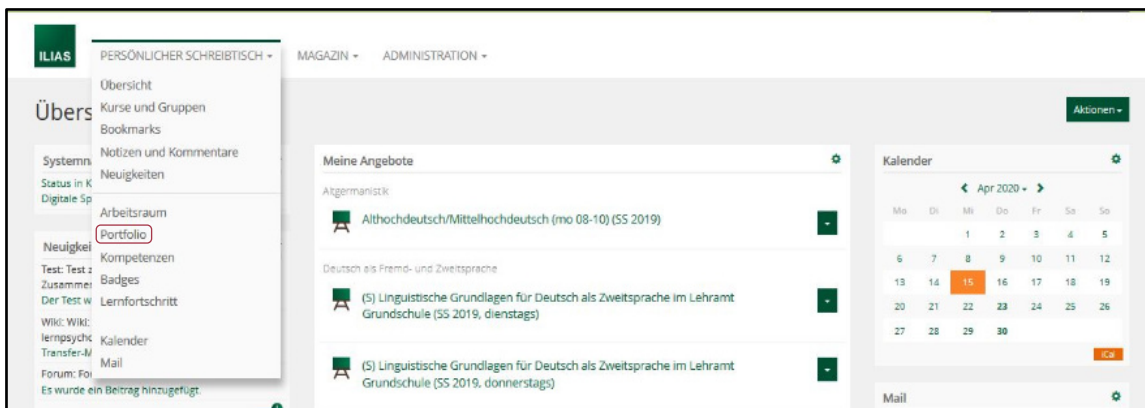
ILIAS

PERSÖNLICHER SCHREIBTISCH ▾ MAGAZIN ▾ ADMINISTRATION ▾

Übersicht
Kurse und Gruppen
Bookmarks
Notizen und Kommentare
Neuigkeiten

Arbeitsraum
Portfolio
Kompetenzen
Badges
Lernfortschritt

Kalender
Mail

Übers

Aktionen ▾

Systemn
Status in K
Digitale Sp

Neuigkei
Test: Test z
Zusammer
Der Test w
Wiki: Wiki:
lernpsycho
Transfer-M
Forum: Fo
Es wurde ein Beitrag hinzugefügt.

Meine Angebote

Altgermanistik

Althochdeutsch/Mittelhochdeutsch (mo 08-10) (SS 2019)

Deutsch als Fremd- und Zweitsprache

(S) Linguistische Grundlagen für Deutsch als Zweitsprache im Lehramt Grundschule (SS 2019, dienstags)

(S) Linguistische Grundlagen für Deutsch als Zweitsprache im Lehramt Grundschule (SS 2019, donnerstags)

Kalender

Apr 2020 ▾

| Mo | Di | Mi | Do | Fr | Sa | So |
|---|---|---|---|---|---|---|
| | | 1 | 2 | 3 | 4 | 5 |
| 6 | 7 | 8 | 9 | 10 | 11 | 12 |
| 13 | 14 | 15 | 16 | 17 | 18 | 19 |
| 20 | 21 | 22 | 23 | 24 | 25 | 26 |
| 27 | 28 | 29 | 30 | | | |

iCal

Mail